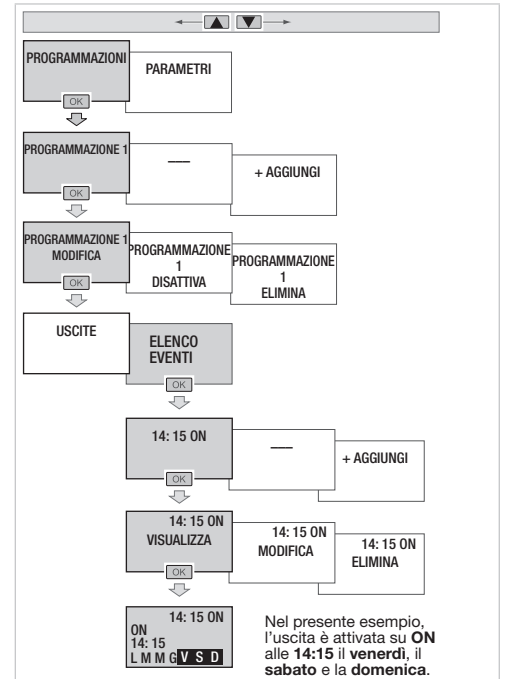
PROGRAMMAZIONI

OK

PARAMETRI

PROGRAMMAZIONE 1

OK

—

+ AGGIUNGI

PROGRAMMAZIONE 1 MODIFICA

OK

PROGRAMMAZIONE 1 DISATTIVA

PROGRAMMAZIONE 1 ELIMINA

USCITE

ELENCO EVENTI

OK

14: 15 ON

OK

—

+ AGGIUNGI

14: 15 ON VISUALIZZA

OK

14: 15 ON MODIFICA

14: 15 ON ELIMINA

14: 15 ON
ON
14: 15
L M M G V S D

Nel presente esempio, l'uscita è attivata su **ON** alle **14:15** il **venerdì**, il **sabato** e la **domenica**.